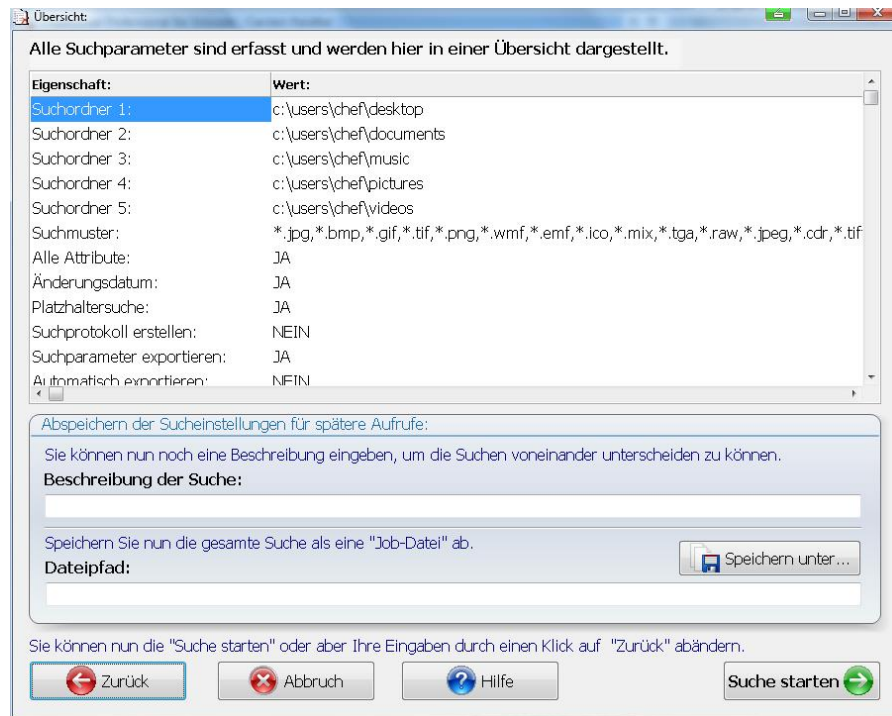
Übersicht:

Alle Suchparameter sind erfasst und werden hier in einer Übersicht dargestellt.

| Eigenschaft: | Wert: |
|---|---|
| Suchordner 1: | c:\users\chef\desktop |
| Suchordner 2: | c:\users\chef\documents |
| Suchordner 3: | c:\users\chef\music |
| Suchordner 4: | c:\users\chef\pictures |
| Suchordner 5: | c:\users\chef\videos |
| Suchmuster: | \*.jpg,\*.bmp,\*.gif,\*.tif,\*.png,\*.wmf,\*.emf,\*.ico,\*.mix,\*.tga,\*.raw,\*.jpeg,\*.cdr,\*.tif |
| Alle Attribute: | JA |
| Änderungsdatum: | JA |
| Platzhaltersuche: | JA |
| Suchprotokoll erstellen: | NEIN |
| Suchparameter exportieren: | JA |
| Automatisch exportieren: | NEIN |

Abspeichern der Sucheinstellungen für spätere Aufrufe:

Sie können nun noch eine Beschreibung eingeben, um die Suchen voneinander unterscheiden zu können.

Beschreibung der Suche:

Speichern Sie nun die gesamte Suche als eine "Job-Datei" ab.

Speichern unter...

Dateipfad:

Sie können nun die "Suche starten" oder aber Ihre Eingaben durch einen Klick auf "Zurück" abändern.

Zurück Abbruch Hilfe Suche starten